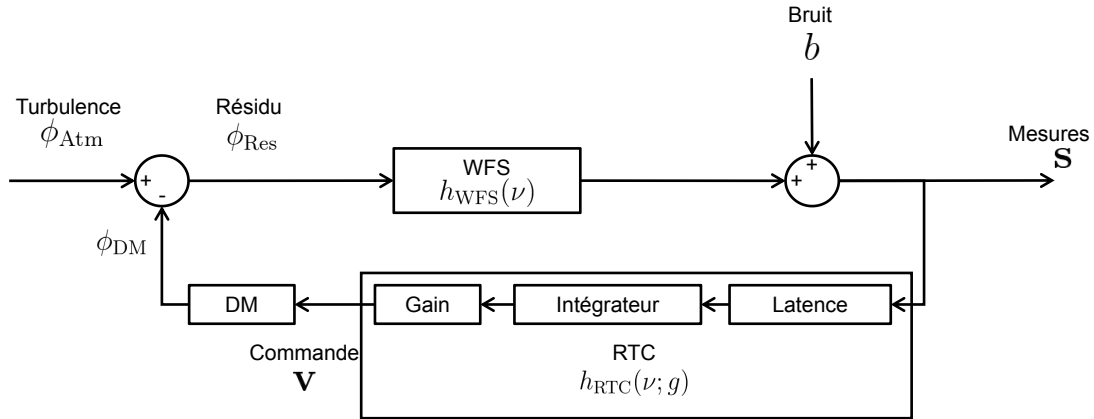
Bruit
$b$

Turbulence
$\phi_{\mathrm{Atm}}$

Résidu
$\phi_{\mathrm{Res}}$

+
-

WFS
$h_{\mathrm{WFS}}(\nu)$

+
+

Mesures
$\mathbf{S}$

$\phi_{\mathrm{DM}}$

DM

Gain

Intégrateur

Latence

Commande
$\mathbf{V}$

RTC
$h_{\mathrm{RTC}}(\nu; g)$